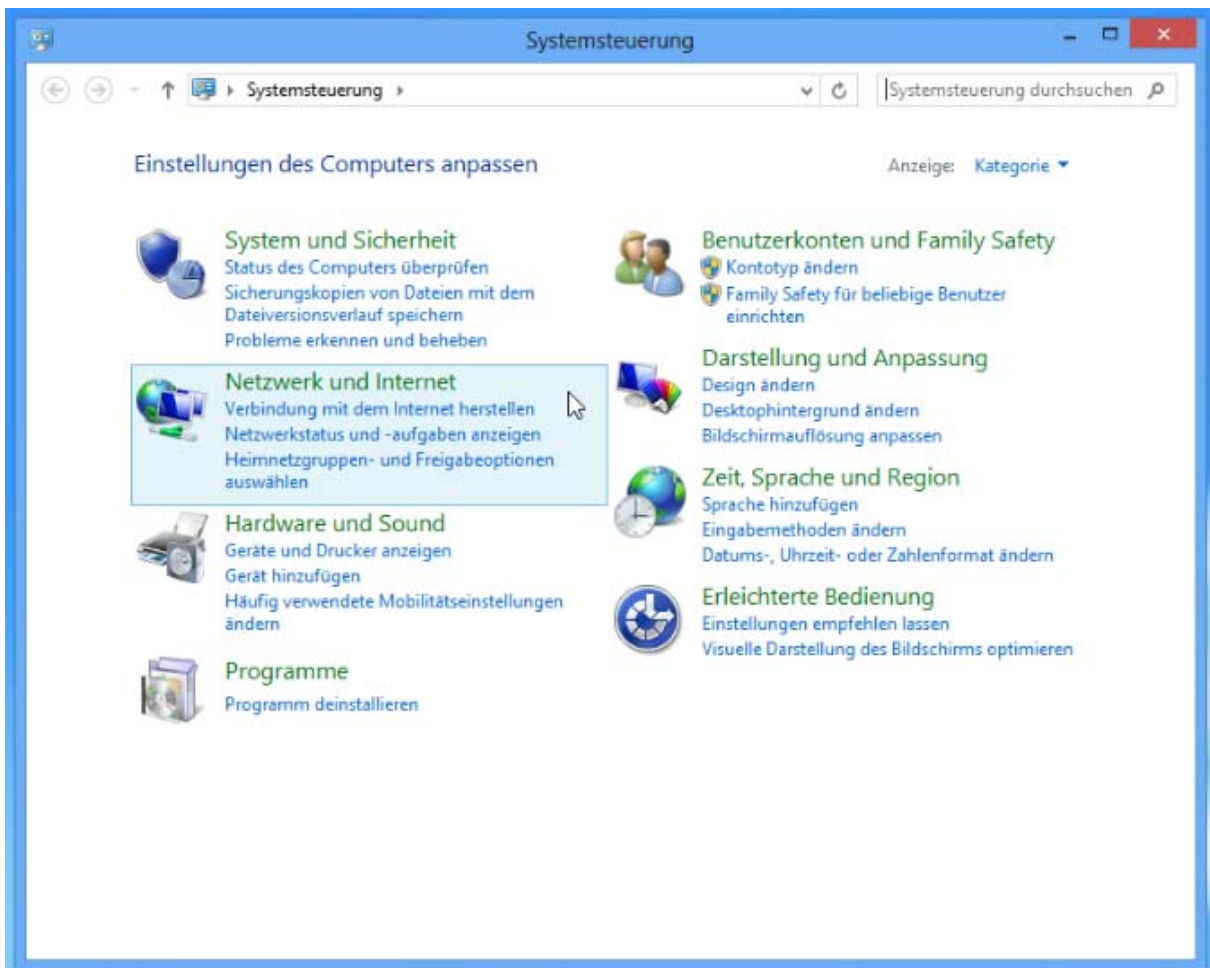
Systemsteuerung

Systemsteuerung ›

Systemsteuerung durchsuchen

Einstellungen des Computers anpassen

Anzeige: Kategorie ▾

System und Sicherheit
Status des Computers überprüfen
Sicherungskopien von Dateien mit dem Dateiversionsverlauf speichern
Probleme erkennen und beheben

Netzwerk und Internet
Verbindung mit dem Internet herstellen
Netzwerkstatus und -aufgaben anzeigen
Heimnetzgruppen- und Freigabeoptionen auswählen

Hardware und Sound
Geräte und Drucker anzeigen
Gerät hinzufügen
Häufig verwendete Mobilitätseinstellungen ändern

Programme
Programm deinstallieren

Benutzerkonten und Family Safety
Kontotyp ändern
Family Safety für beliebige Benutzer einrichten

Darstellung und Anpassung
Design ändern
Desktophintergrund ändern
Bildschirmauflösung anpassen

Zeit, Sprache und Region
Sprache hinzufügen
Eingabemethoden ändern
Datums-, Uhrzeit- oder Zahlenformat ändern

Erleichterte Bedienung
Einstellungen empfehlen lassen
Visuelle Darstellung des Bildschirms optimieren